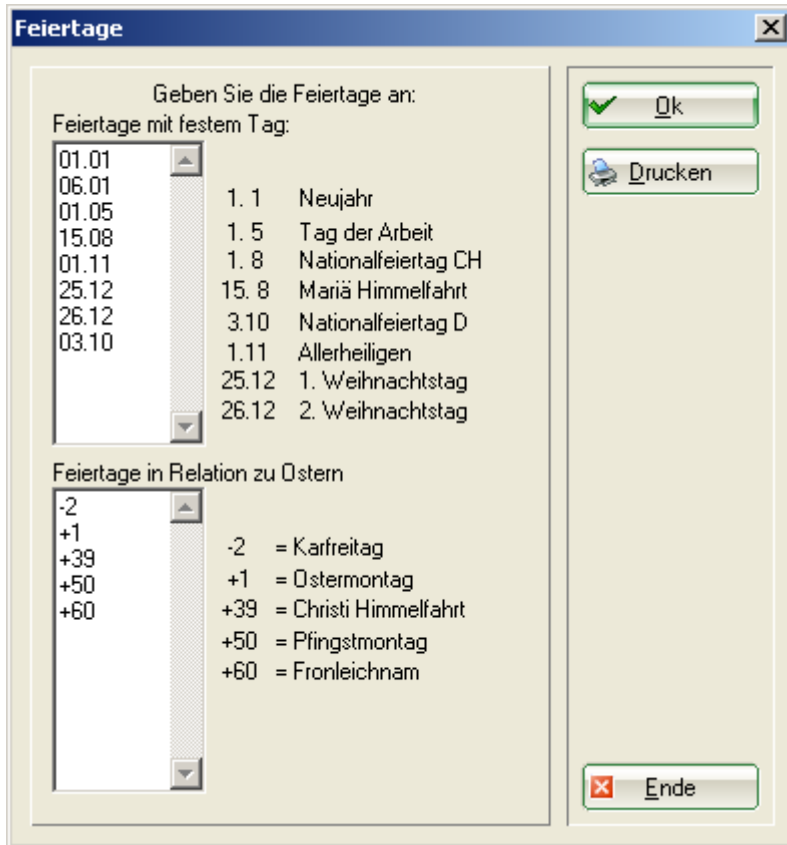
Feiertage

Geben Sie die Feiertage an:
Feiertage mit festem Tag:

01.01
06.01
01.05
15.08
01.11
25.12
26.12
03.10

1. 1 Neujahr
1. 5 Tag der Arbeit
1. 8 Nationalfeiertag CH
15. 8 Mariä Himmelfahrt
3.10 Nationalfeiertag D
1.11 Allerheiligen
25.12 1. Weihnachtstag
26.12 2. Weihnachtstag

Feiertage in Relation zu Ostern

-2
+1
+39
+50
+60

-2 = Karfreitag
+1 = Ostermontag
+39 = Christi Himmelfahrt
+50 = Pfingstmontag
+60 = Fronleichnam

Ok
Drucken
Ende